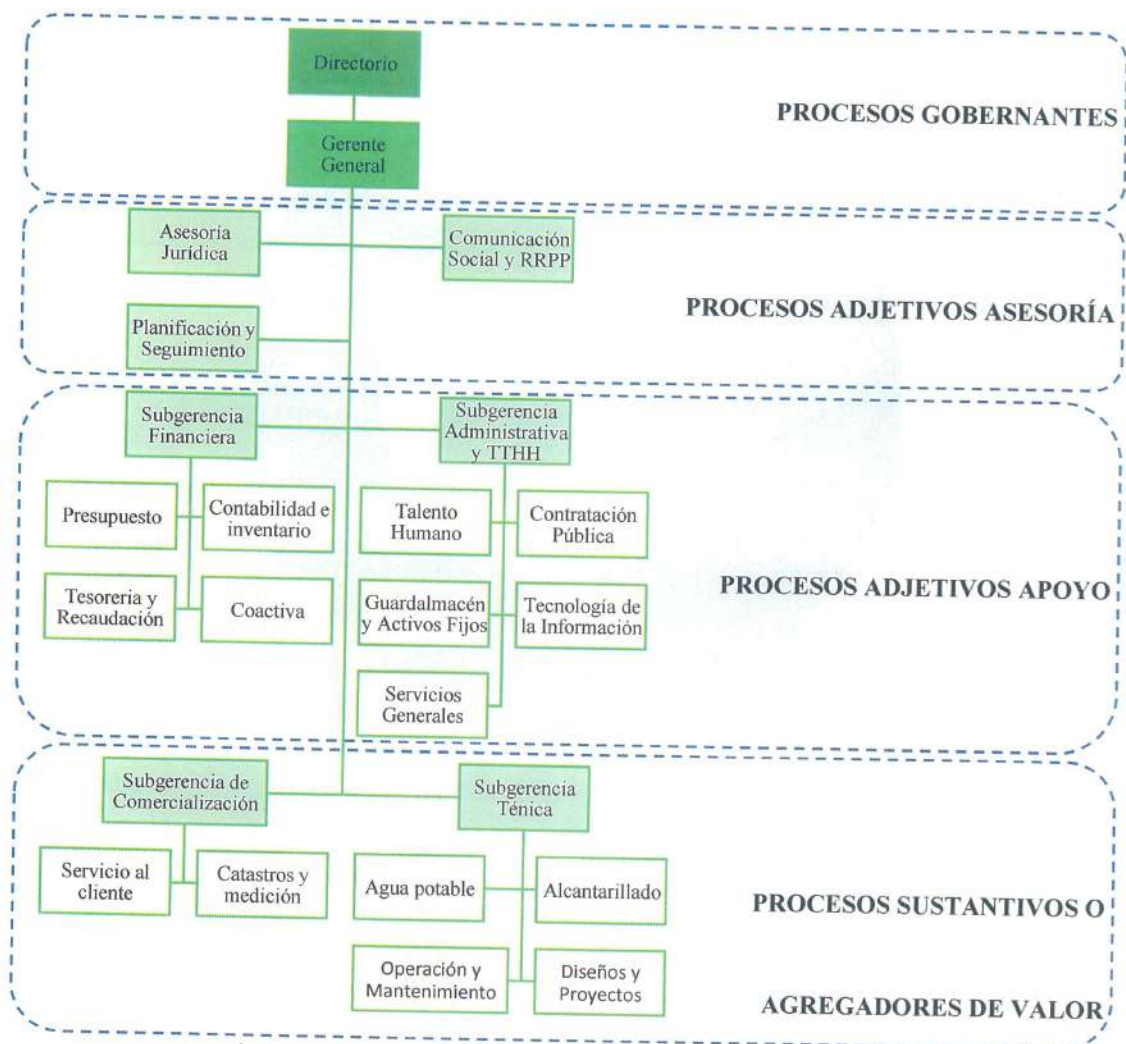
Directorio

Gerente General

PROCESOS GOBERNANTES

Asesoría Jurídica

Comunicación Social y RRPP

Planificación y Seguimiento

PROCESOS ADJETIVOS ASESORÍA

Subgerencia Financiera

Subgerencia Administrativa y TTHH

Presupuesto

Contabilidad e inventario

Tesoreria y Recaudación

Coactiva

Talento Humano

Contratación Pública

Guardalmacén y Activos Fijos

Tecnología de la Información

Servicios Generales

PROCESOS ADJETIVOS APOYO

Subgerencia de Comercialización

Subgerencia Ténica

Servicio al cliente

Catastros y medición

Agua potable

Alcantarillado

Operación y Mantenimiento

Diseños y Proyectos

PROCESOS SUSTANTIVOS O

AGREGADORES DE VALOR